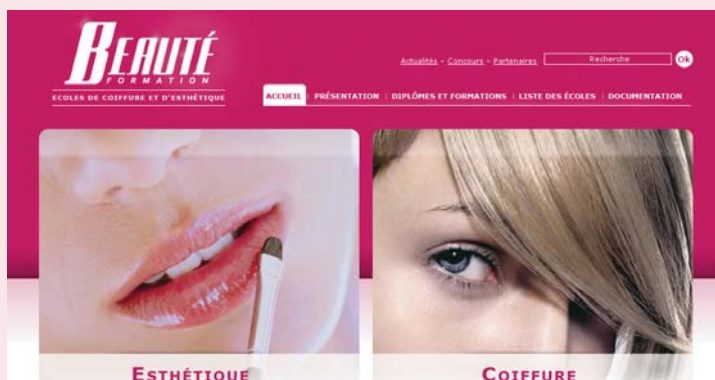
BEAUTÉ FORMATION
ÉCOLES DE COIFFURE ET D'ESTHÉTIQUE

Actualités - Concours - Partenaires Recherche Ok

ACCUEIL | PRÉSENTATION | DIPLÔMES ET FORMATIONS | LISTE DES ÉCOLES | DOCUMENTATION

ESTHÉTIQUE

COIFFURE